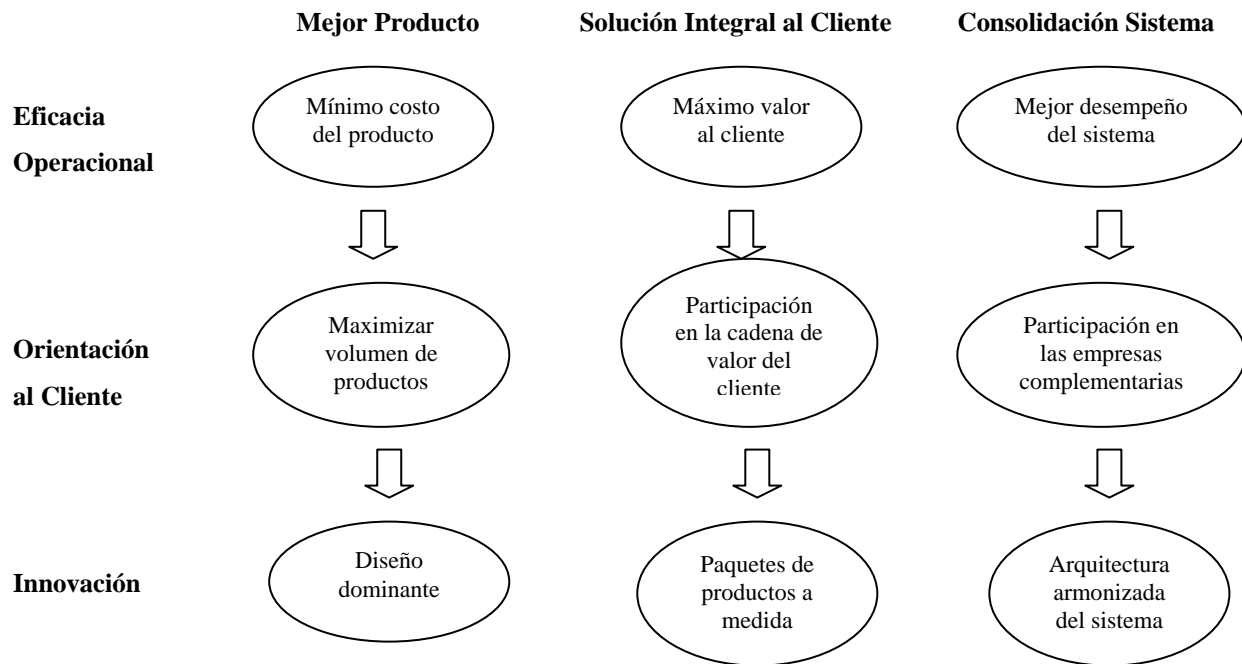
Mejor Producto

Solución Integral al Cliente

Consolidación Sistema

Eficacia Operacional

Mínimo costo del producto

Máximo valor al cliente

Mejor desempeño del sistema

Orientación al Cliente

Maximizar volumen de productos

Participación en la cadena de valor del cliente

Participación en las empresas complementarias

Innovación

Diseño dominante

Paquetes de productos a medida

Arquitectura armonizada del sistema